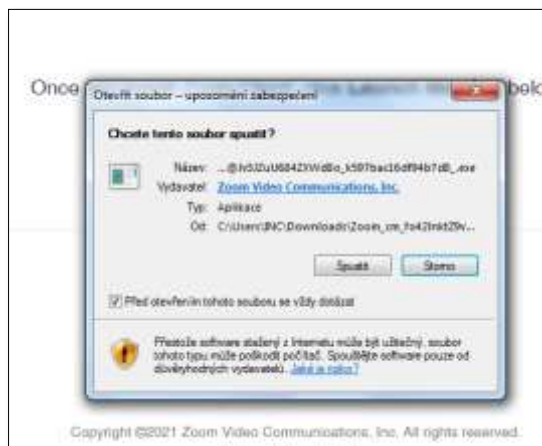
Once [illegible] bek

Otevřít soubor – upozornění zabezpečení

Chcete tento soubor spustit?

Název: ...@hS0Zu068423Wd8o_k597bacl6df94b7d8_.exe

Vydavatel: Zoom Video Communications, Inc.

Typ: Aplikace

Od: C:\Users\INC\Downloads\Zoom_cm_fs42lnkt29v...

Spustit Storno

Před otevřením tohoto souboru se vždy dotázat

Přestože software stažený z Internetu může být užitečný, soubor tohoto typu může poškodit počítač. Spouštějte software pouze od důvěryhodných vydavatelů. Jaké je riziko?

Copyright ©2021 Zoom Video Communications, Inc. All rights reserved.